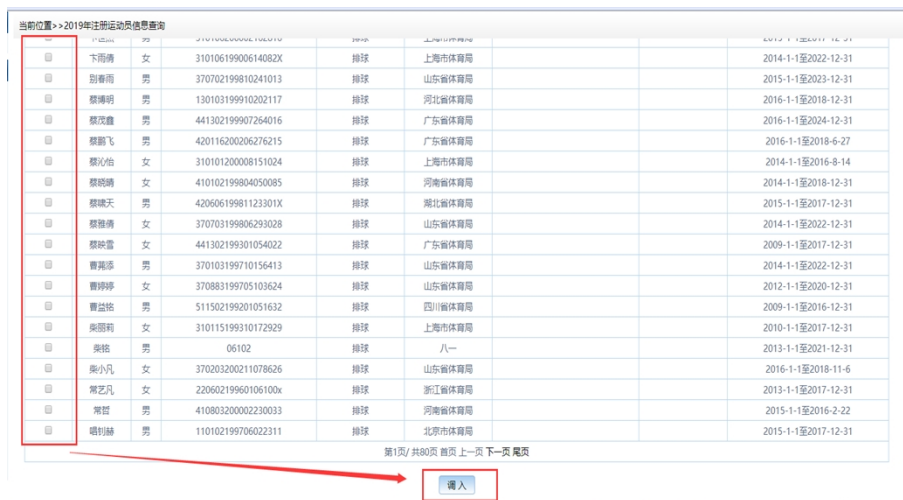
当前位置>>2019年注册运动员信息查询

| | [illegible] | | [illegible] | | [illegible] | | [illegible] |
|---|---|---|---|---|---|---|---|
| | 卞雨倩 | 女 | 31010619900614082X | 排球 | 上海市体育局 | | 2014-1-1至2022-12-31 |
| | 别春雨 | 男 | 370702199810241013 | 排球 | 山东省体育局 | | 2015-1-1至2023-12-31 |
| | 蔡博明 | 男 | 130103199910202117 | 排球 | 河北省体育局 | | 2016-1-1至2018-12-31 |
| | 蔡茂鑫 | 男 | 441302199907264016 | 排球 | 广东省体育局 | | 2016-1-1至2024-12-31 |
| | 蔡鹏飞 | 男 | 420116200206276215 | 排球 | 广东省体育局 | | 2016-1-1至2018-6-27 |
| | 蔡沁怡 | 女 | 310101200008151024 | 排球 | 上海市体育局 | | 2014-1-1至2016-8-14 |
| | 蔡晓晴 | 女 | 410102199804050085 | 排球 | 河南省体育局 | | 2014-1-1至2018-12-31 |
| | 蔡啸天 | 男 | 42060619981123301X | 排球 | 湖北省体育局 | | 2015-1-1至2017-12-31 |
| | 蔡雅倩 | 女 | 370703199806293028 | 排球 | 山东省体育局 | | 2014-1-1至2022-12-31 |
| | 蔡映雪 | 女 | 441302199301054022 | 排球 | 广东省体育局 | | 2009-1-1至2017-12-31 |
| | 曹翡添 | 男 | 370103199710156413 | 排球 | 山东省体育局 | | 2014-1-1至2022-12-31 |
| | 曹婷婷 | 女 | 370883199705103624 | 排球 | 山东省体育局 | | 2012-1-1至2020-12-31 |
| | 曹益铭 | 男 | 511502199201051632 | 排球 | 四川省体育局 | | 2009-1-1至2016-12-31 |
| | 柴丽莉 | 女 | 310115199310172929 | 排球 | 上海市体育局 | | 2010-1-1至2017-12-31 |
| | 柴铭 | 男 | 06102 | 排球 | 八一 | | 2013-1-1至2021-12-31 |
| | 柴小凡 | 女 | 370203200211078626 | 排球 | 山东省体育局 | | 2016-1-1至2018-11-6 |
| | 常艺凡 | 女 | 22060219960106100x | 排球 | 浙江省体育局 | | 2013-1-1至2017-12-31 |
| | 常哲 | 男 | 410803200002230033 | 排球 | 河南省体育局 | | 2015-1-1至2016-2-22 |
| | 唱钊赫 | 男 | 110102199706022311 | 排球 | 北京市体育局 | | 2015-1-1至2017-12-31 |

第1页/ 共80页 首页 上一页 下一页 尾页

调入